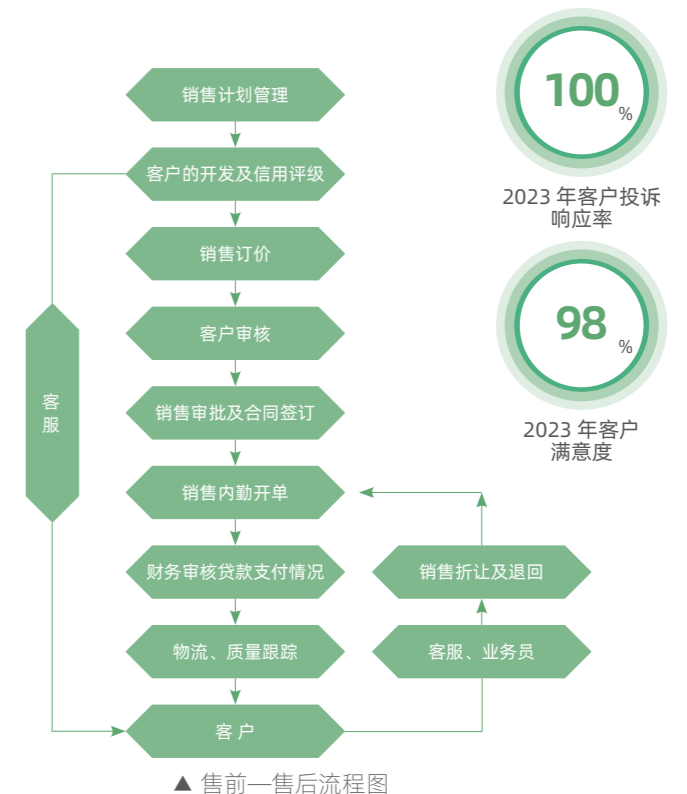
销售计划管理

客户的开发及信用评级

销售订价

客户审核

销售审批及合同签订

销售内勤开单

财务审核贷款支付情况

物流、质量跟踪

客户

客服

销售折让及退回

客服、业务员

100%

2023 年客户投诉响应率

98%

2023 年客户满意度

▲ 售前一售后流程图